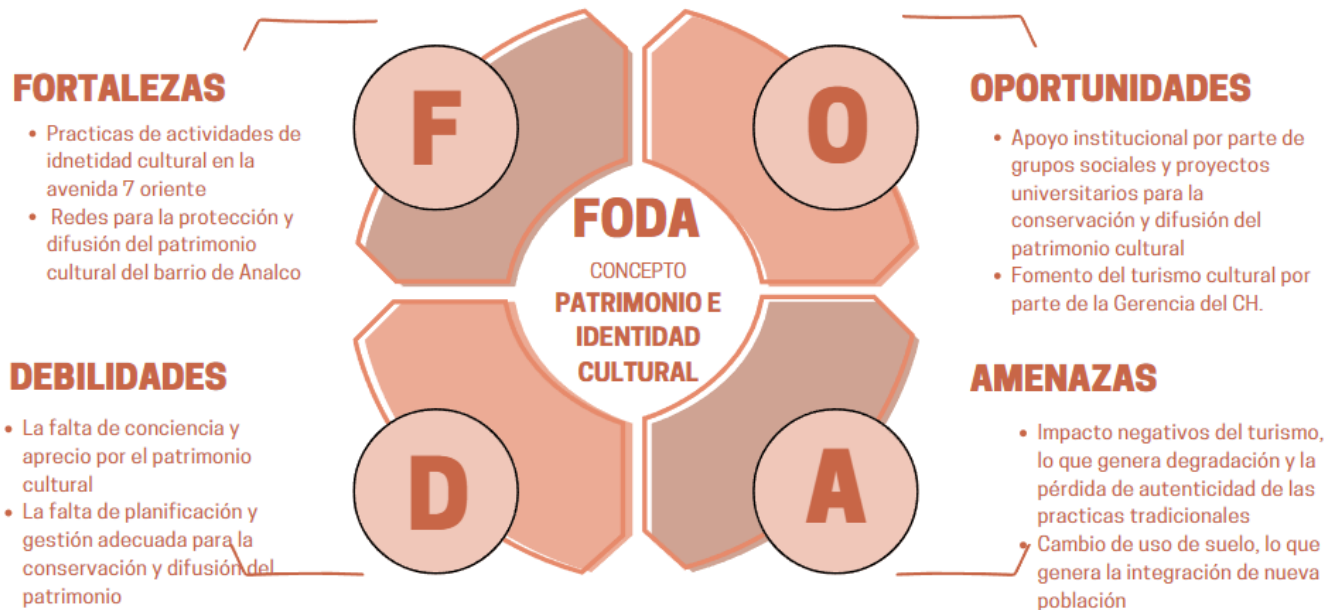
FORTALEZAS

- Practicas de actividades de idnetidad cultural en la avenida 7 oriente
- Redes para la protección y difusión del patrimonio cultural del barrio de Analco

F

O

OPORTUNIDADES

- Apoyo institucional por parte de grupos sociales y proyectos universitarios para la conservación y difusión del patrimonio cultural
- Fomento del turismo cultural por parte de la Gerencia del CH.

FODA

CONCEPTO

PATRIMONIO E IDENTIDAD CULTURAL

DEBILIDADES

- La falta de conciencia y aprecio por el patrimonio cultural
- La falta de planificación y gestión adecuada para la conservación y difusión del patrimonio

D

A

AMENAZAS

- Impacto negativos del turismo, lo que genera degradación y la pérdida de autenticidad de las practicas tradicionales
- Cambio de uso de suelo, lo que genera la integración de nueva población